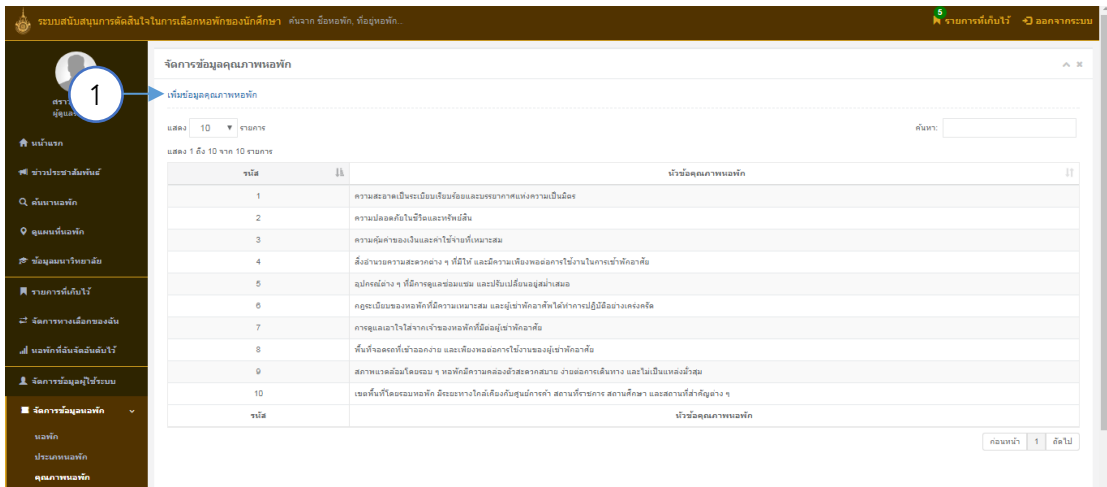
ระบบสนับสนุนการตัดสินใจในการเลือกหอพักของนักศึกษา ค้นจาก ชื่อหอพัก, ที่อยู่หอพัก...

5 รายการที่เก็บไว้ ออกจากระบบ

สรา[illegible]
ผู้ดูแล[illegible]

หน้าแรก
ข่าวประชาสัมพันธ์
ค้นหาหอพัก
ดูแผนที่หอพัก
ข้อมูลมหาวิทยาลัย
รายการที่เก็บไว้
จัดการทางเลือกของฉัน
หอพักที่ฉันจัดอันดับไว้
จัดการข้อมูลผู้ใช้ระบบ
จัดการข้อมูลหอพัก
หอพัก
ประเภทหอพัก
คุณภาพหอพัก

จัดการข้อมูลคุณภาพหอพัก

1

เพิ่มข้อมูลคุณภาพหอพัก

แสดง 10 รายการ

ค้นหา:

แสดง 1 ถึง 10 จาก 10 รายการ

| รหัส | หัวข้อคุณภาพหอพัก |
|---|---|
| 1 | ความสะอาดเป็นระเบียบเรียบร้อยและบรรยากาศแห่งความเป็นมิตร |
| 2 | ความปลอดภัยในชีวิตและทรัพย์สิน |
| 3 | ความคุ้มค่าของเงินและค่าใช้จ่ายที่เหมาะสม |
| 4 | สิ่งอำนวยความสะดวกต่าง ๆ ที่มีให้ และมีความเพียงพอต่อการใช้งานในการเข้าพักอาศัย |
| 5 | อุปกรณ์ต่าง ๆ ที่มีการดูแลซ่อมแซม และปรับเปลี่ยนอยู่สม่ำเสมอ |
| 6 | กฎระเบียบของหอพักที่มีความเหมาะสม และผู้เข้าพักอาศัยได้ทำการปฏิบัติอย่างเคร่งครัด |
| 7 | การดูแลเอาใจใส่จากเจ้าของหอพักที่มีต่อผู้เข้าพักอาศัย |
| 8 | พื้นที่จอดรถที่เข้าออกง่าย และเพียงพอต่อการใช้งานของผู้เข้าพักอาศัย |
| 9 | สภาพแวดล้อมโดยรอบ ๆ หอพักมีความคล่องตัวสะดวกสบาย ง่ายต่อการเดินทาง และไม่เป็นแหล่งมั่วสุม |
| 10 | เขตพื้นที่โดยรอบหอพัก มีระยะทางใกล้เคียงกับศูนย์การค้า สถานที่ราชการ สถานศึกษา และสถานที่สำคัญต่าง ๆ |
| รหัส | หัวข้อคุณภาพหอพัก |

ก่อนหน้า 1 ถัดไป